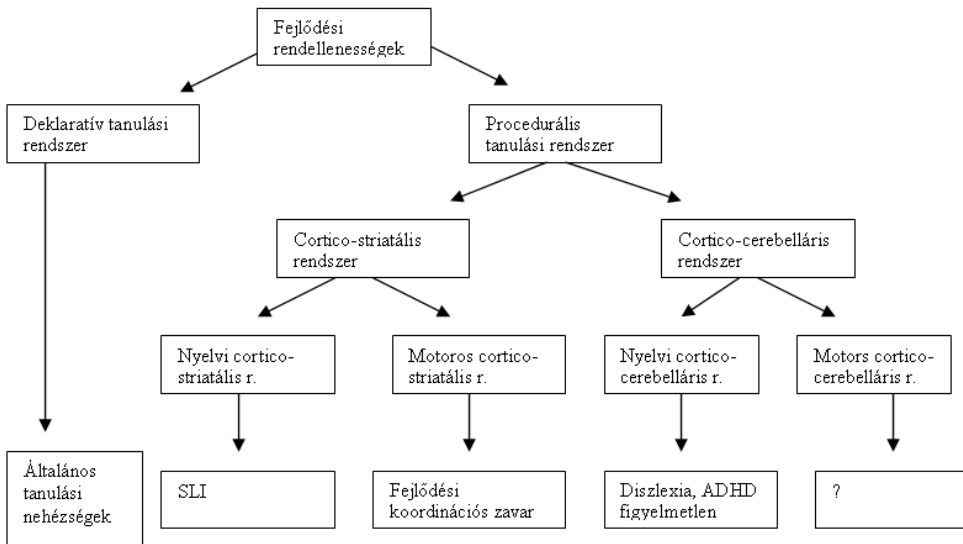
Fejlődési rendellenességek

Deklaratív tanulási rendszer

Procedurális tanulási rendszer

Cortico-striatális rendszer

Cortico-cerebelláris rendszer

Nyelvi cortico-striatális r.

Motoros cortico-striatális r.

Nyelvi cortico-cerebelláris r.

Motors cortico-cerebelláris r.

Általános tanulási nehézségek

SLI

Fejlődési koordinációs zavar

Diszlexia, ADHD figyelmetlen

?